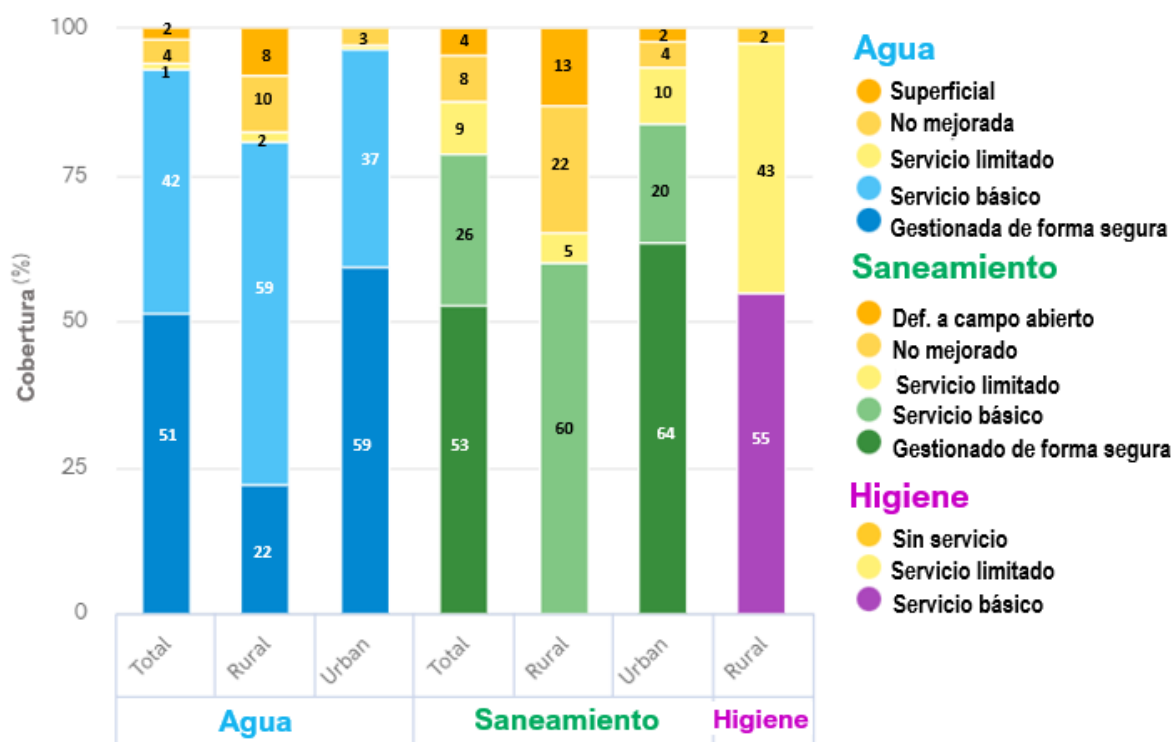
Cobertura (%)

100
75
50
25
0

2
4
1
42
51

8
10
2
59
22

3
37
59

4
8
9
26
53

13
22
5
60

2
4
10
20
64

2
43
55

Total
Rural
Urban
Total
Rural
Urban
Rural

Agua
Saneamiento
Higiene

Agua
Superficial
No mejorada
Servicio limitado
Servicio básico
Gestionada de forma segura

Saneamiento
Def. a campo abierto
No mejorado
Servicio limitado
Servicio básico
Gestionado de forma segura

Higiene
Sin servicio
Servicio limitado
Servicio básico